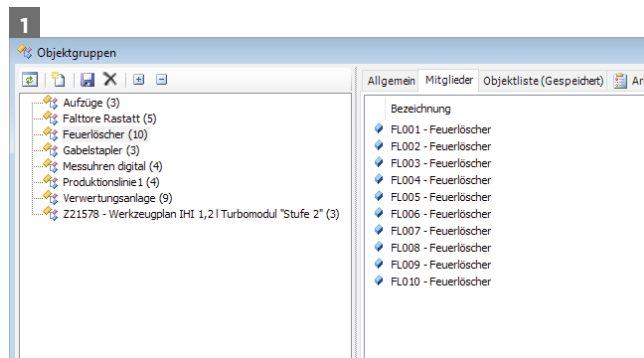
1

Objektgruppen

Aufzüge (3)
Falttore Rastatt (5)
Feuerlöscher (10)
Gabelstapler (3)
Messuhren digital (4)
Produktionslinie1 (4)
Verwertungsanlage (9)
Z21578 - Werkzeugplan IHI 1,2 | Turbomodul "Stufe 2" (3)

Allgemein | Mitglieder | Objektliste (Gespeichert) | Ar

Bezeichnung
FL001 - Feuerlöscher
FL002 - Feuerlöscher
FL003 - Feuerlöscher
FL004 - Feuerlöscher
FL005 - Feuerlöscher
FL006 - Feuerlöscher
FL007 - Feuerlöscher
FL008 - Feuerlöscher
FL009 - Feuerlöscher
FL010 - Feuerlöscher